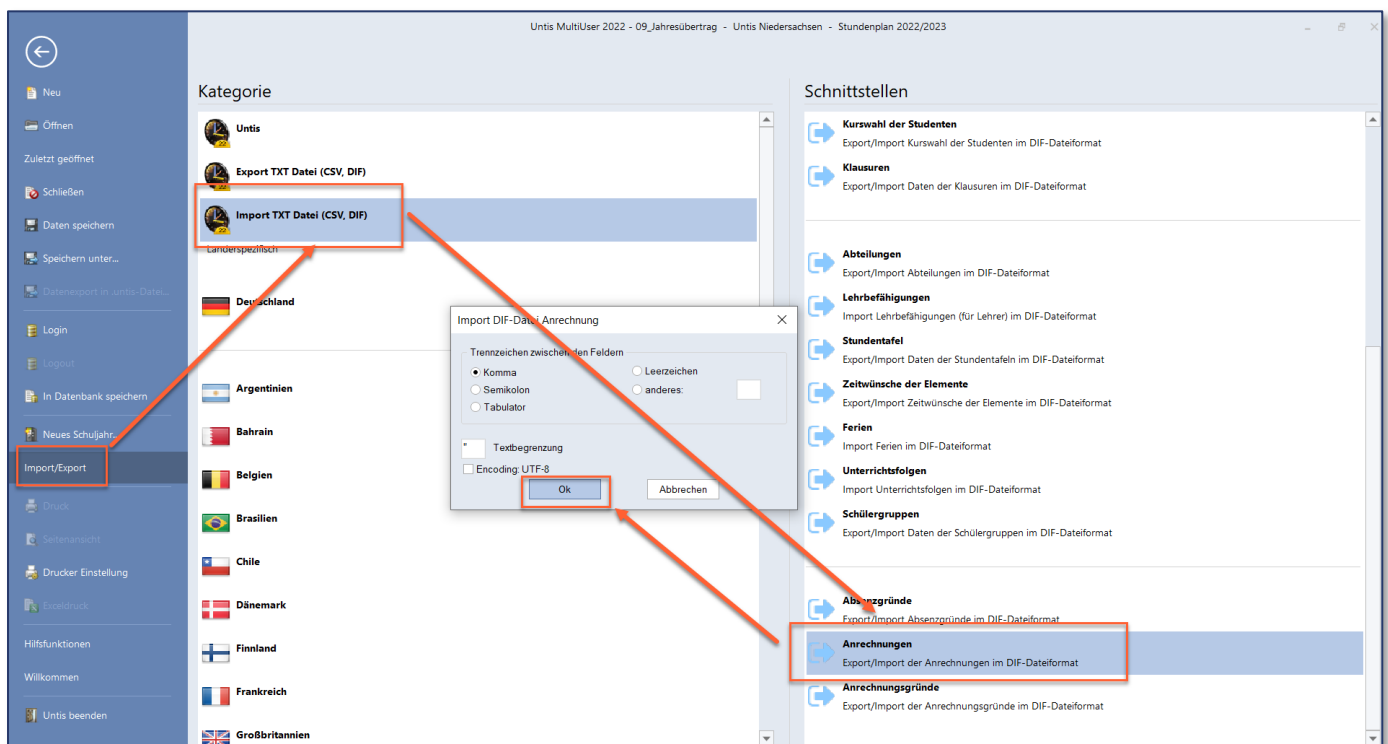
Untis MultiUser 2022 - 09_Jahresübertrag - Untis Niedersachsen - Stundenplan 2022/2023

Neu
Öffnen
Zuletzt geöffnet
Schließen
Daten speichern
Speichern unter...
Datenexport in .untis-Datei...
Login
Logout
In Datenbank speichern
Neues Schuljahr...
Import/Export
Druck
Seitenansicht
Drucker Einstellung
Exceldruck
Hilfsfunktionen
Willkommen
Untis beenden

Kategorie

Untis
Export TXT Datei (CSV, DIF)
Import TXT Datei (CSV, DIF)
Länderspezifisch
Deutschland
Argentinien
Bahrain
Belgien
Brasilien
Chile
Dänemark
Finnland
Frankreich
Großbritannien

Schnittstellen

Kurswahl der Studenten
Export/Import Kurswahl der Studenten im DIF-Dateiformat
Klausuren
Export/Import Daten der Klausuren im DIF-Dateiformat
Abteilungen
Export/Import Abteilungen im DIF-Dateiformat
Lehrbefähigungen
Import Lehrbefähigungen (für Lehrer) im DIF-Dateiformat
Stundentafel
Export/Import Daten der Stundentafeln im DIF-Dateiformat
Zeitwünsche der Elemente
Export/Import Zeitwünsche der Elemente im DIF-Dateiformat
Ferien
Import Ferien im DIF-Dateiformat
Unterrichtsfolgen
Import Unterrichtsfolgen im DIF-Dateiformat
Schülergruppen
Export/Import Daten der Schülergruppen im DIF-Dateiformat
Absenzgründe
Export/Import Absenzgründe im DIF-Dateiformat
Anrechnungen
Export/Import der Anrechnungen im DIF-Dateiformat
Anrechnungsgründe
Export/Import der Anrechnungsgründe im DIF-Dateiformat

Import DIF-Datei Anrechnung
Trennzeichen zwischen den Feldern
Komma
Semikolon
Tabulator
Leerzeichen
anderes:
"
Textbegrenzung
Encoding: UTF-8
Ok
Abbrechen